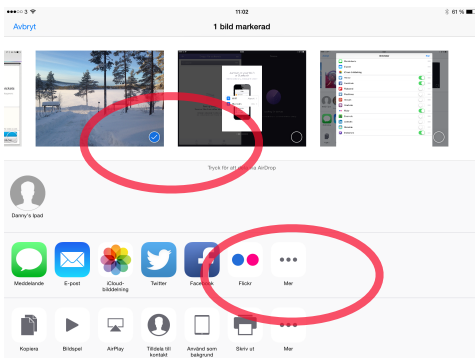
●●●○○ 3 11:02 61 %

Avbryt

1 bild markerad

Tryck för att dela via AirDrop

Danny's Ipad

Meddelande

E-post

iCloud-bilddelning

Twitter

Facebook

Flickr

Mer

Kopiera

Bildspel

AirPlay

Tilldela till kontakt

Använd som bakgrund

Skriv ut

Mer